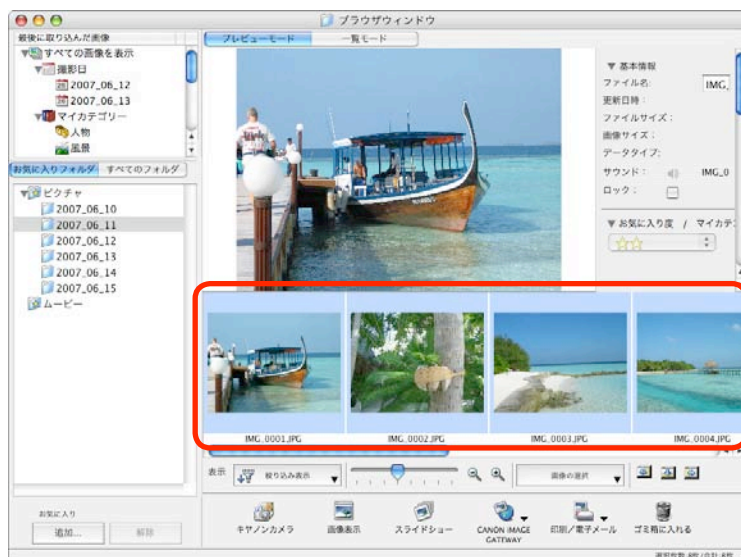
ブラウザウィンドウ

最後に取り込んだ画像
すべての画像を表示
撮影日
2007_06_12
2007_06_13
マイカテゴリー
人物
風景

お気に入りフォルダ
すべてのフォルダ

ピクチャ
2007_06_10
2007_06_11
2007_06_12
2007_06_13
2007_06_14
2007_06_15
ムービー

お気に入り
追加...
解除

プレビューモード
一覧モード

▼ 基本情報
ファイル名:
IMG_
更新日時:
ファイルサイズ:
画像サイズ:
データタイプ:
サウンド:
IMG_0
ロック:

▼ お気に入り度 / マイカテ

IMG_0001.JPG
IMG_0002.JPG
IMG_0003.JPG
IMG_0004.JPG

表示
絞り込み表示
画像の選択

キヤノンカメラ
画像表示
スライドショー
CANON IMAGE GATEWAY
印刷/電子メール
ゴミ箱に入れる

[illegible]